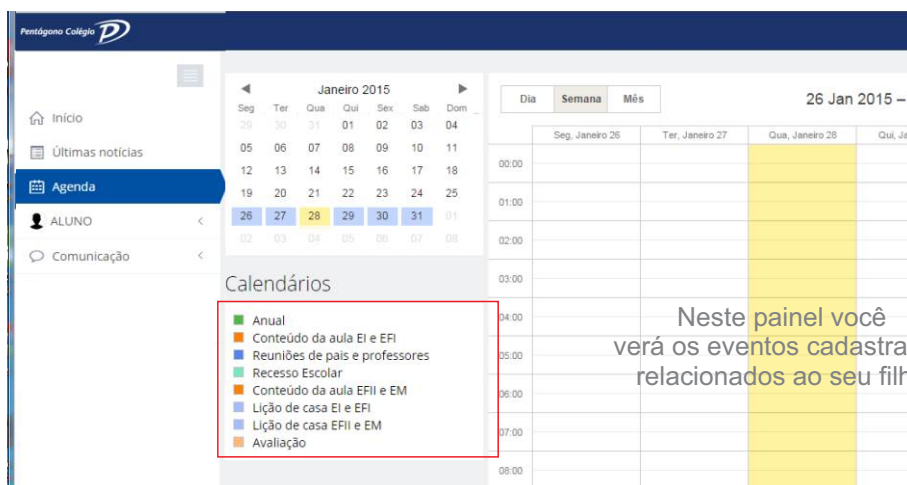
Pentágono Colégio

Início
Últimas notícias
Agenda
ALUNO
Comunicação

Janeiro 2015

| Seg | Ter | Qua | Qui | Sex | Sab | Dom |
|---|---|---|---|---|---|---|
| 29 | 30 | 31 | 01 | 02 | 03 | 04 |
| 05 | 06 | 07 | 08 | 09 | 10 | 11 |
| 12 | 13 | 14 | 15 | 16 | 17 | 18 |
| 19 | 20 | 21 | 22 | 23 | 24 | 25 |
| 26 | 27 | 28 | 29 | 30 | 31 | 01 |
| 02 | 03 | 04 | 05 | 06 | 07 | 08 |

Calendários

Anual
Conteúdo da aula EI e EFI
Reuniões de pais e professores
Recesso Escolar
Conteúdo da aula EFII e EM
Lição de casa EI e EFI
Lição de casa EFII e EM
Avaliação

Dia Semana Mês

26 Jan 2015 –

Seg, Janeiro 26 | Ter, Janeiro 27 | Qua, Janeiro 28 | Qui, Jan

00:00
01:00
02:00
03:00
04:00
05:00
06:00
07:00
08:00

Neste painel você verá os eventos cadastra relacionados ao seu filh